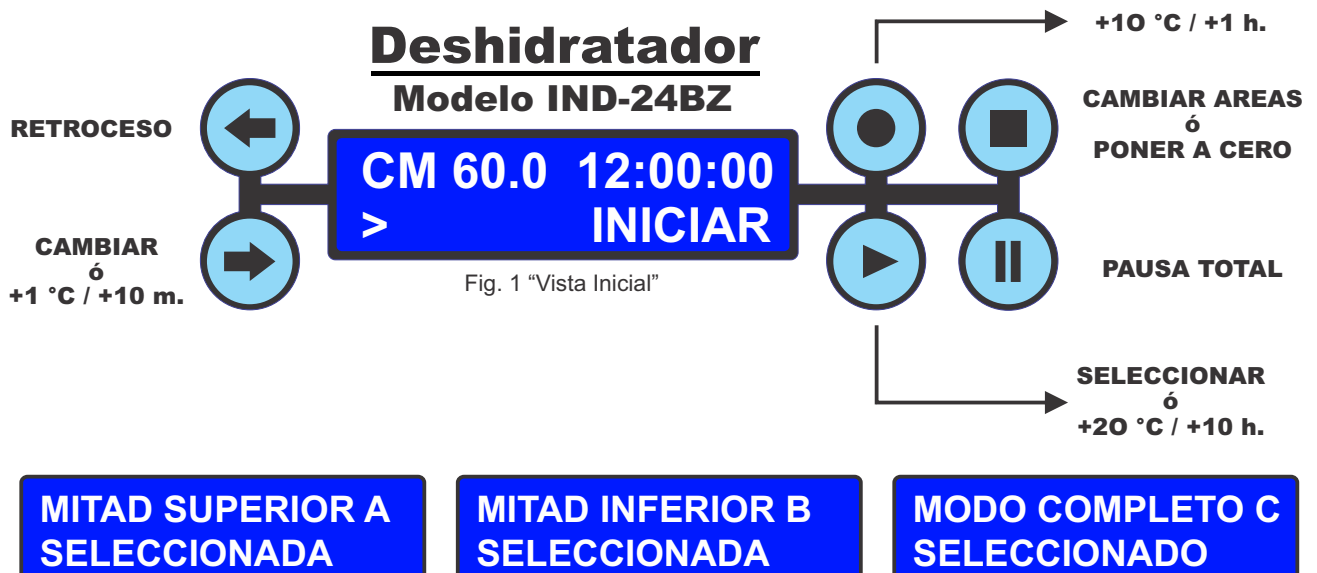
Deshidratador
Modelo IND-24BZ

RETROCESO

CAMBIAR
ó
+1 °C / +10 m.

CM 60.0 12:00:00
> INICIAR

Fig. 1 “Vista Inicial”

+10 °C / +1 h.

CAMBIAR AREAS
ó
PONER A CERO

PAUSA TOTAL

SELECCIONAR
ó
+20 °C / +10 h.

MITAD SUPERIOR A SELECCIONADA

MITAD INFERIOR B SELECCIONADA

MODO COMPLETO C SELECCIONADO